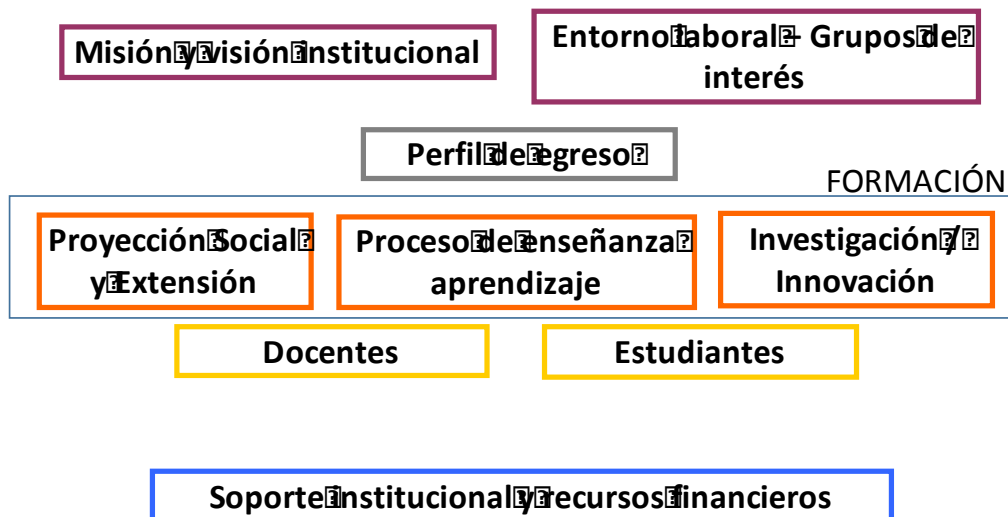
Misión y visión institucional

Entorno laboral - Grupos de interés

Perfil de egreso

FORMACIÓN

Proyección Social y Extensión

Proceso de enseñanza aprendizaje

Investigación / Innovación

Docentes

Estudiantes

Soporte institucional y recursos financieros